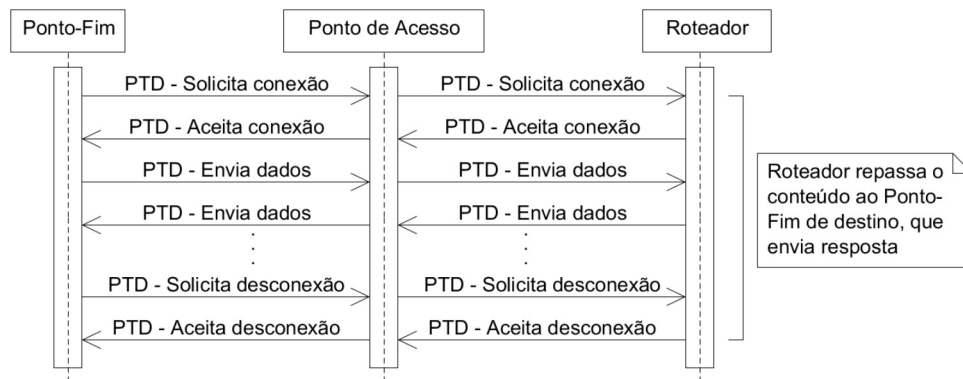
Ponto-Fim

Ponto de Acesso

Roteador

PTD - Solicita conexão

PTD - Solicita conexão

PTD - Aceita conexão

PTD - Aceita conexão

PTD - Envia dados

PTD - Envia dados

PTD - Envia dados

PTD - Envia dados

PTD - Solicita desconexão

PTD - Solicita desconexão

PTD - Aceita desconexão

PTD - Aceita desconexão

Roteador repassa o conteúdo ao Ponto-Fim de destino, que envia resposta